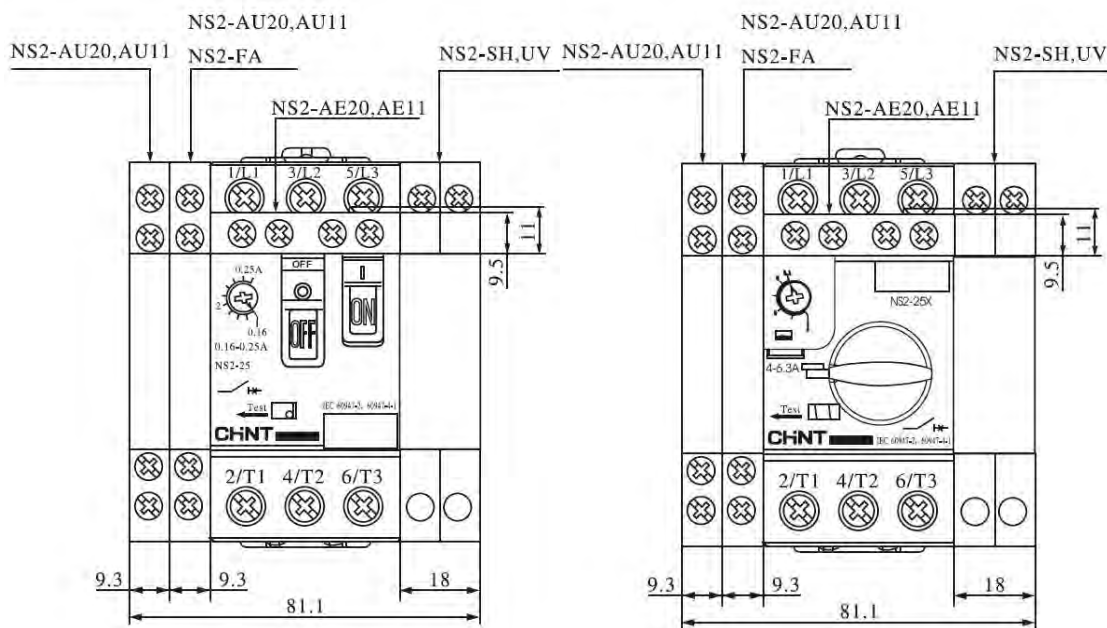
NS2-AU20,AU11
NS2-AU20,AU11
NS2-FA
NS2-SH,UV
NS2-AE20,AE11
1/L1 3/L2 5/L3
11
9.5
OFF
0.25A
2
0.16
0.16-0.25A
NS2-25
OFF
I
ON
Test
IEC 60947-2, 60947-4-1
CHNT
2/T1 4/T2 6/T3
9.3
9.3
18
81.1

NS2-AU20,AU11
NS2-AU20,AU11
NS2-FA
NS2-SH,UV
NS2-AE20,AE11
1/L1 3/L2 5/L3
11
9.5
NS2-25X
4-6.3A
Test
CHNT
IEC 60947-2, 60947-4-1
2/T1 4/T2 6/T3
9.3
9.3
18
81.1